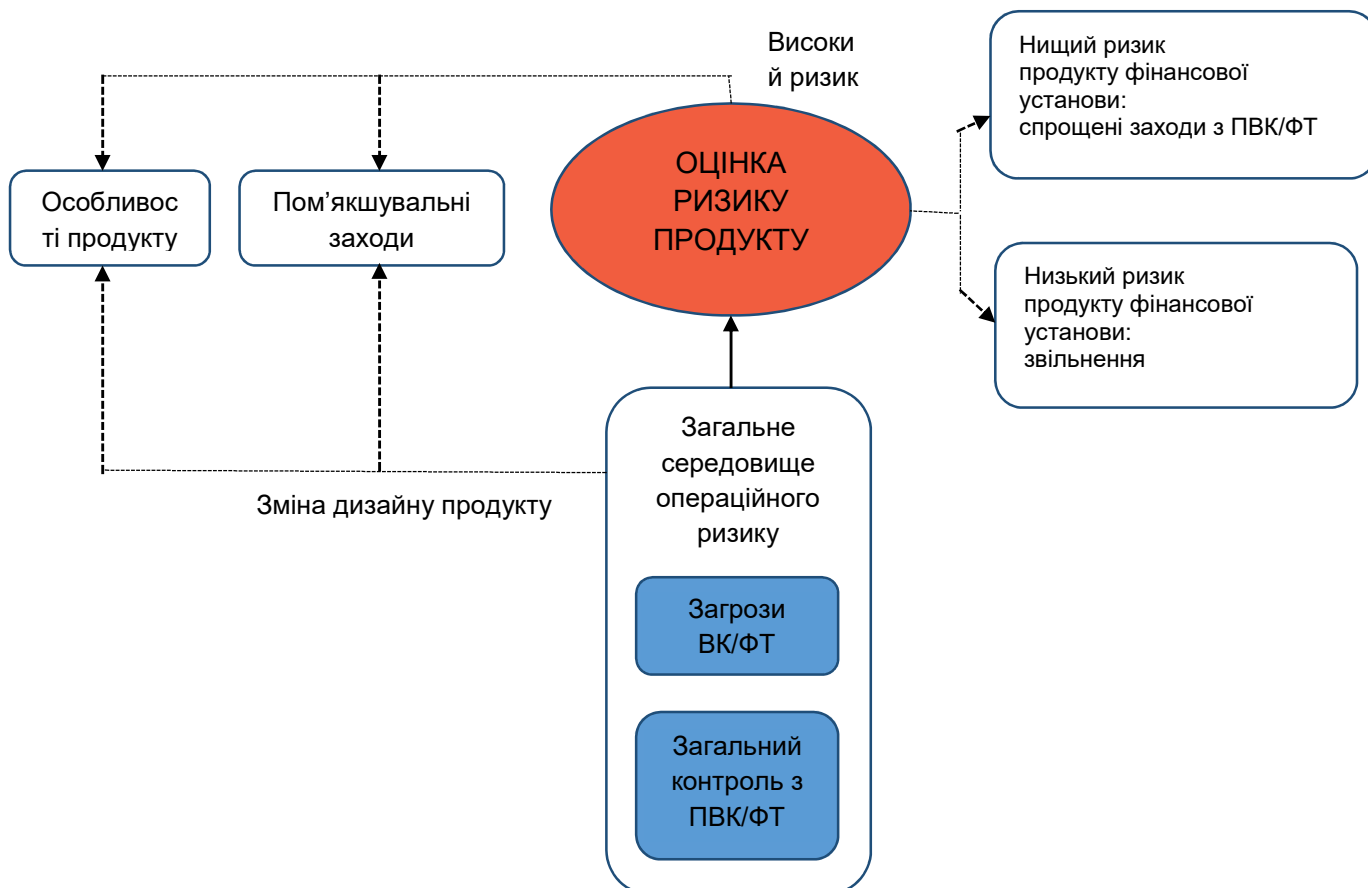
Високий ризик

Особливості продукту

Пом’якшувальні заходи

ОЦІНКА РИЗИКУ ПРОДУКТУ

Нищий ризик продукту фінансової установи: спрощені заходи з ПВК/ФТ

Низький ризик продукту фінансової установи: звільнення

Зміна дизайну продукту

Загальне середовище операційного ризику

Загрози ВК/ФТ

Загальний контроль з ПВК/ФТ